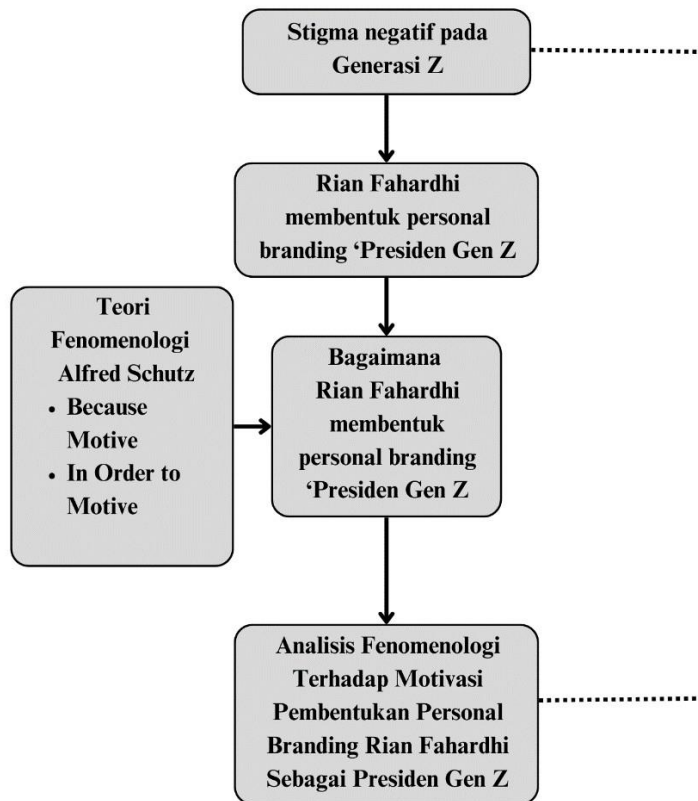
Stigma negatif pada Generasi Z

Rian Fahardhi membentuk personal branding 'Presiden Gen Z

Teori Fenomenologi Alfred Schutz
• Because Motive
• In Order to Motive

Bagaimana Rian Fahardhi membentuk personal branding 'Presiden Gen Z

Analisis Fenomenologi Terhadap Motivasi Pembentukan Personal Branding Rian Fahardhi Sebagai Presiden Gen Z